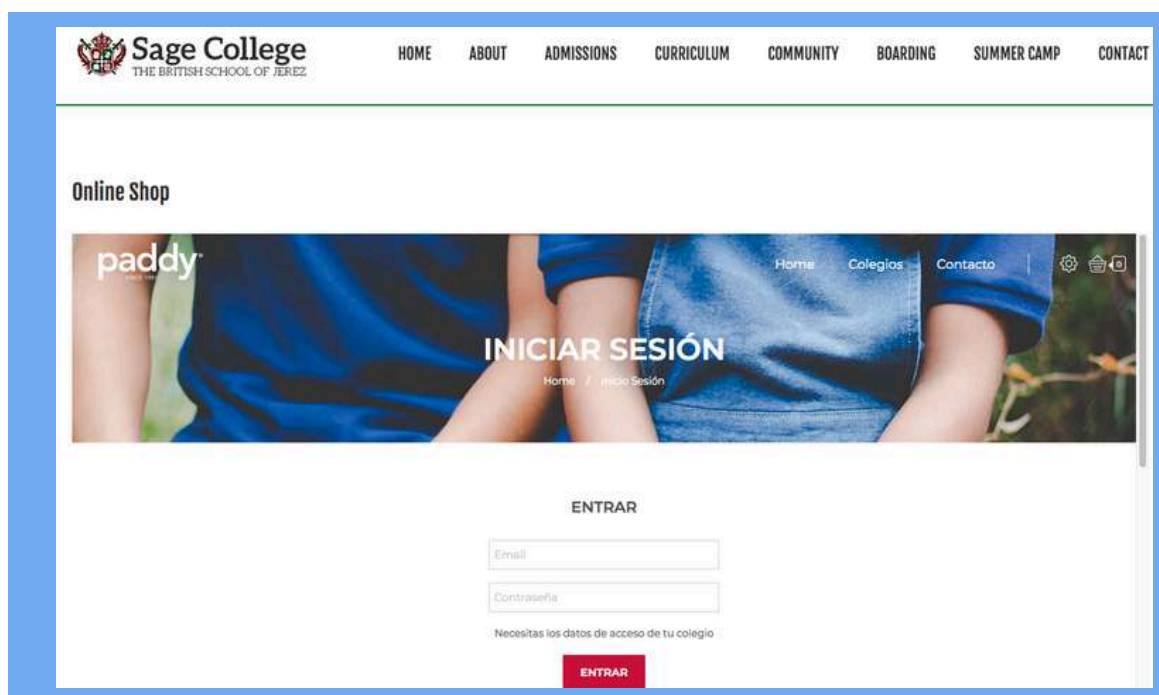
Sage College
THE BRITISH SCHOOL OF JEREZ

HOME ABOUT ADMISSIONS CURRICULUM COMMUNITY BOARDING SUMMER CAMP CONTACT

Online Shop

paddy

Home Colegios Contacto

0

INICIAR SESIÓN

Home / Inicio Sesión

ENTRAR

Email

Contraseña

Necesitas los datos de acceso de tu colegio

ENTRAR